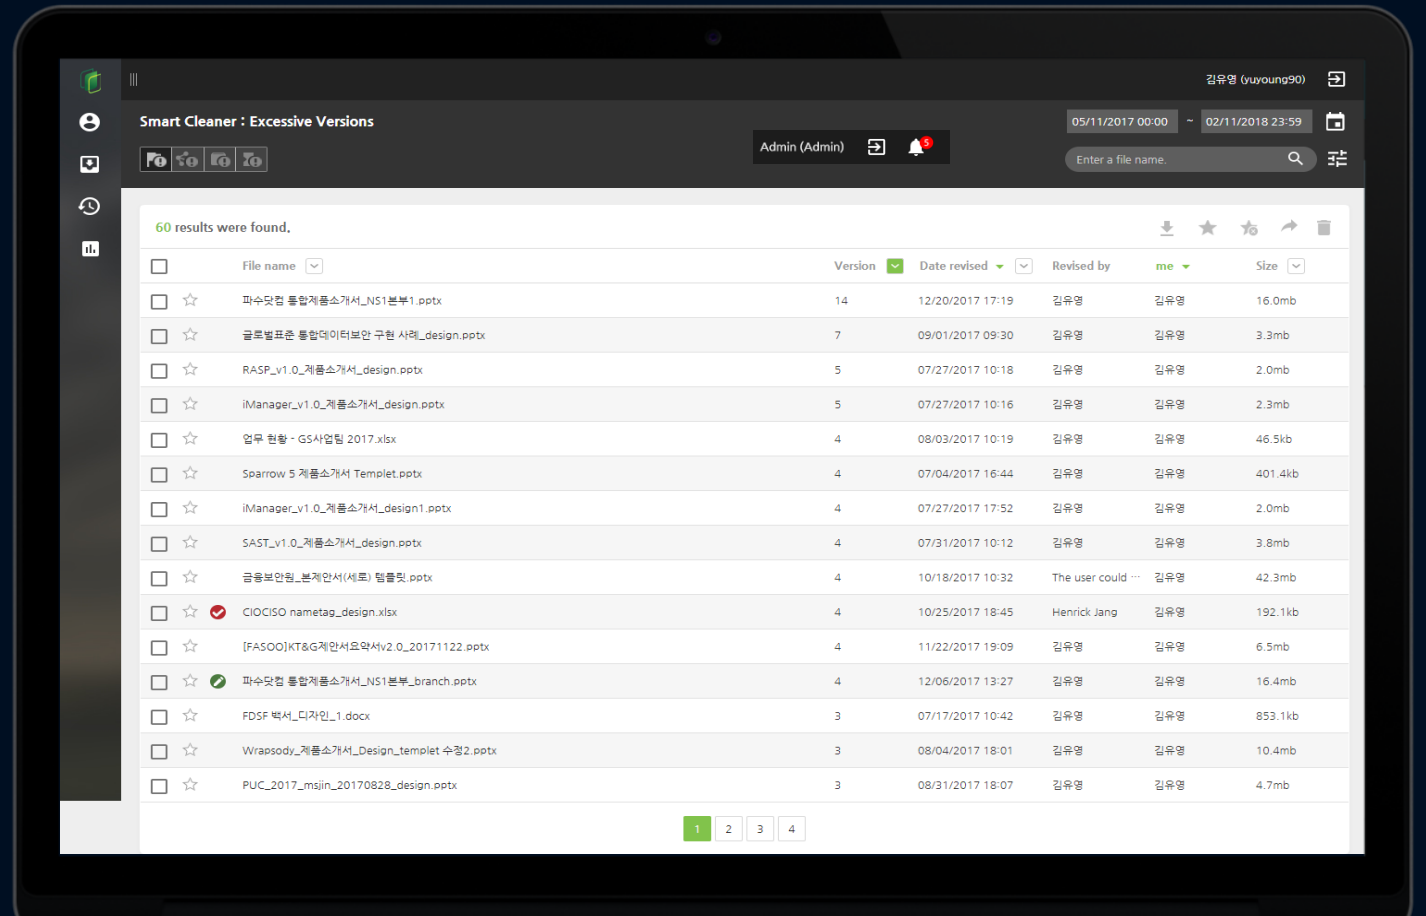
김유영 (yuyoung90)

Smart Cleaner : Excessive Versions

Admin (Admin)

5

05/11/2017 00:00 ~ 02/11/2018 23:59

Enter a file name.

60 results were found.

| | | File name | Version | Date revised | Revised by | me | Size |
|---|---|---|---|---|---|---|---|
| | | 파수닷컴 통합제품소개서_NS1본부1.pptx | 14 | 12/20/2017 17:19 | 김유영 | 김유영 | 16.0mb |
| | | 글로벌표준 통합데이터보안 구현 사례_design.pptx | 7 | 09/01/2017 09:30 | 김유영 | 김유영 | 3.3mb |
| | | RASP_v1.0_제품소개서_design.pptx | 5 | 07/27/2017 10:18 | 김유영 | 김유영 | 2.0mb |
| | | iManager_v1.0_제품소개서_design.pptx | 5 | 07/27/2017 10:16 | 김유영 | 김유영 | 2.3mb |
| | | 업무 현황 - GS사업팀 2017.xlsx | 4 | 08/03/2017 10:19 | 김유영 | 김유영 | 46.5kb |
| | | Sparrow 5 제품소개서 Templet.pptx | 4 | 07/04/2017 16:44 | 김유영 | 김유영 | 401.4kb |
| | | iManager_v1.0_제품소개서_design1.pptx | 4 | 07/27/2017 17:52 | 김유영 | 김유영 | 2.0mb |
| | | SAST_v1.0_제품소개서_design.pptx | 4 | 07/31/2017 10:12 | 김유영 | 김유영 | 3.8mb |
| | | 금융보안원_본제안서(세로) 템플릿.pptx | 4 | 10/18/2017 10:32 | The user could ··· | 김유영 | 42.3mb |
| | | CIOCISO nametag_design.xlsx | 4 | 10/25/2017 18:45 | Henrick Jang | 김유영 | 192.1kb |
| | | [FASOO]KT&G제안서요약서v2.0_20171122.pptx | 4 | 11/22/2017 19:09 | 김유영 | 김유영 | 6.5mb |
| | | 파수닷컴 통합제품소개서_NS1본부_branch.pptx | 4 | 12/06/2017 13:27 | 김유영 | 김유영 | 16.4mb |
| | | FDSF 백서_디자인_1.docx | 3 | 07/17/2017 10:42 | 김유영 | 김유영 | 853.1kb |
| | | Wrapsody_제품소개서_Design_templet 수정2.pptx | 3 | 08/04/2017 18:01 | 김유영 | 김유영 | 10.4mb |
| | | PUC_2017_msjin_20170828_design.pptx | 3 | 08/31/2017 18:07 | 김유영 | 김유영 | 4.7mb |

1 2 3 4